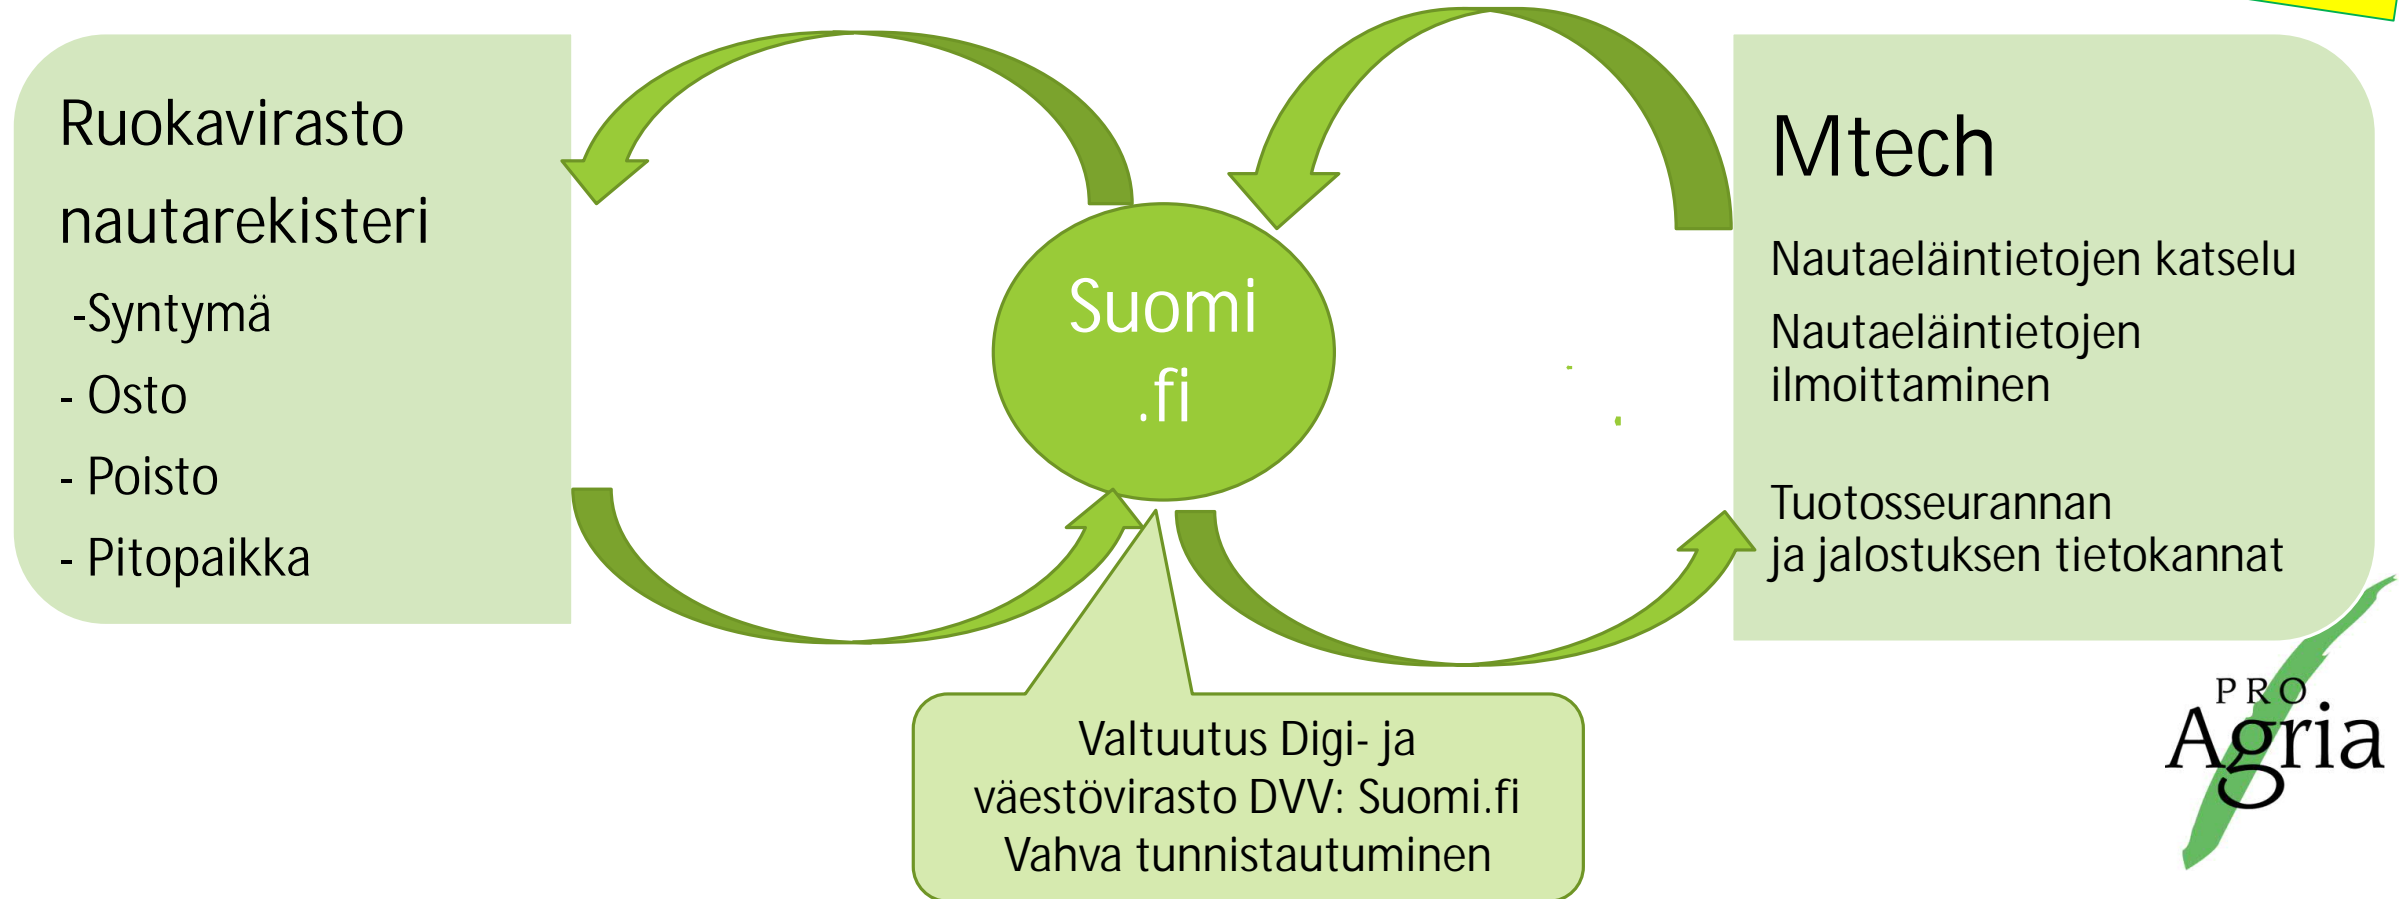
Ruokavirasto nautarekisteri

-Syntymä

- Osto

- Poisto

- Pitopaikka

Suomi .fi

Mtech

Nautaeläintietojen katselu

Nautaeläintietojen ilmoittaminen

Tuotosseurannan ja jalostuksen tietokannat

Valtuutus Digi- ja väestövirasto DVV: Suomi.fi Vahva tunnistautuminen

PRO Agria